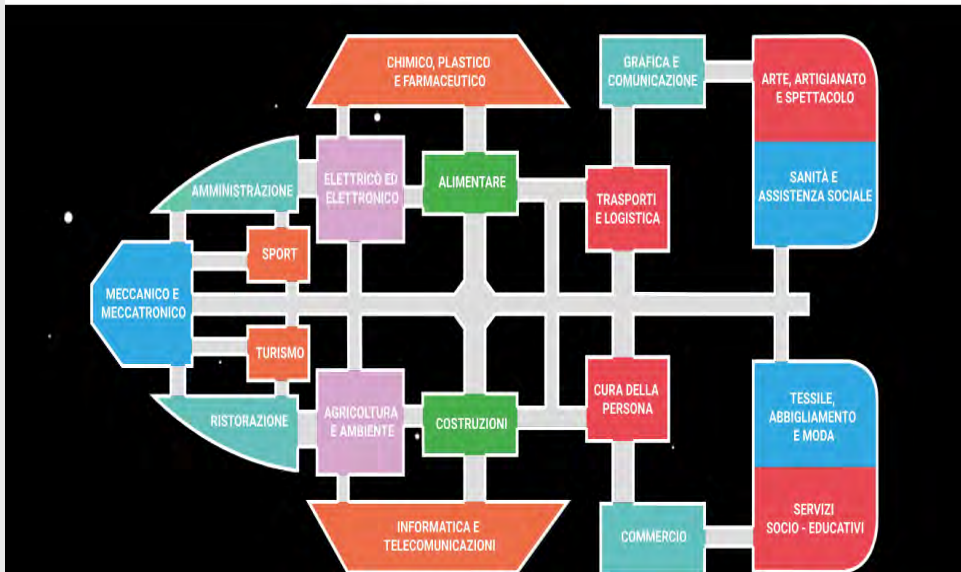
CHIMICO, PLASTICO E FARMACEUTICO

GRAFICA E COMUNICAZIONE

ARTE, ARTIGIANATO E SPETTACOLO

AMMINISTRAZIONE

ELETTRICO ED ELETTRONICO

ALIMENTARE

TRASPORTI E LOGISTICA

SANITÀ E ASSISTENZA SOCIALE

SPORT

MECCANICO E MECCATRONICO

TURISMO

CURA DELLA PERSONA

TESSILE, ABBIGLIAMENTO E MODA

RISTORAZIONE

AGRICOLTURA E AMBIENTE

COSTRUZIONI

SERVIZI SOCIO - EDUCATIVI

INFORMATICA E TELECOMUNICAZIONI

COMMERCIO